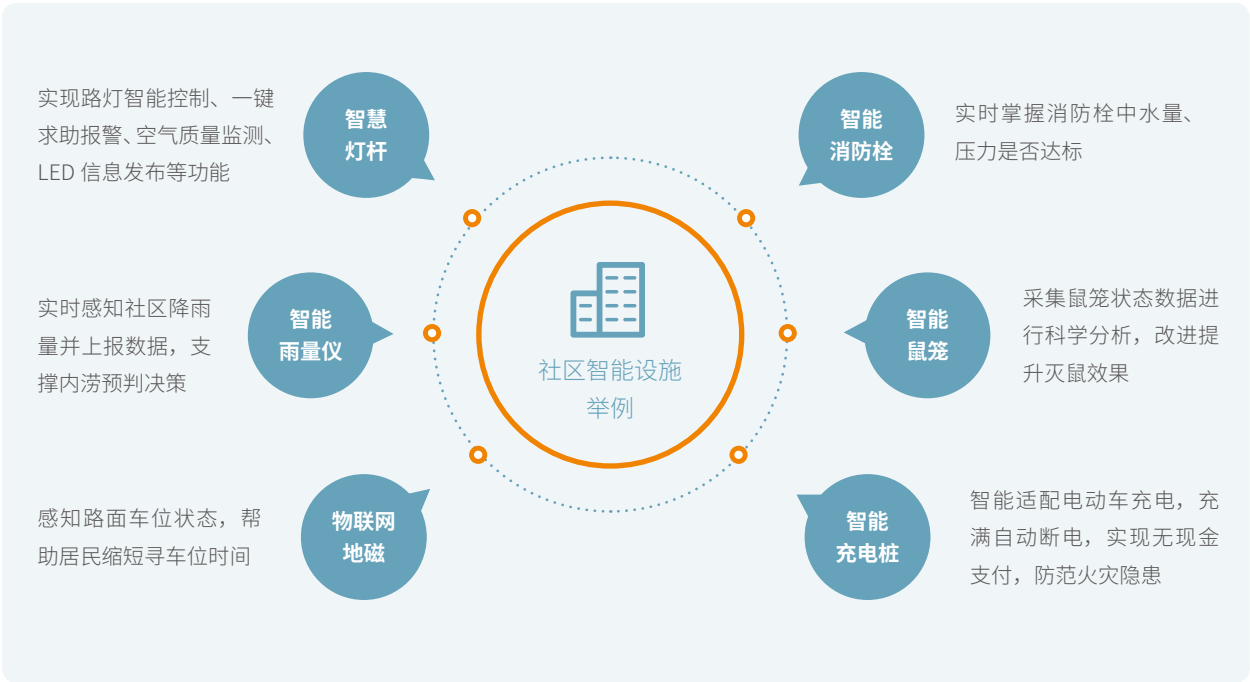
实现路灯智能控制、一键求助报警、空气质量监测、LED 信息发布等功能

智慧灯杆

智能消防栓

实时掌握消防栓中水量、压力是否达标

实时感知社区降雨量并上报数据，支撑内涝预判决策

智能雨量仪

社区智能设施举例

智能鼠笼

采集鼠笼状态数据进行科学分析，改进提升灭鼠效果

感知路面车位状态，帮助居民缩短寻车位时间

物联网地磁

智能充电桩

智能适配电动车充电，充满自动断电，实现无现金支付，防范火灾隐患